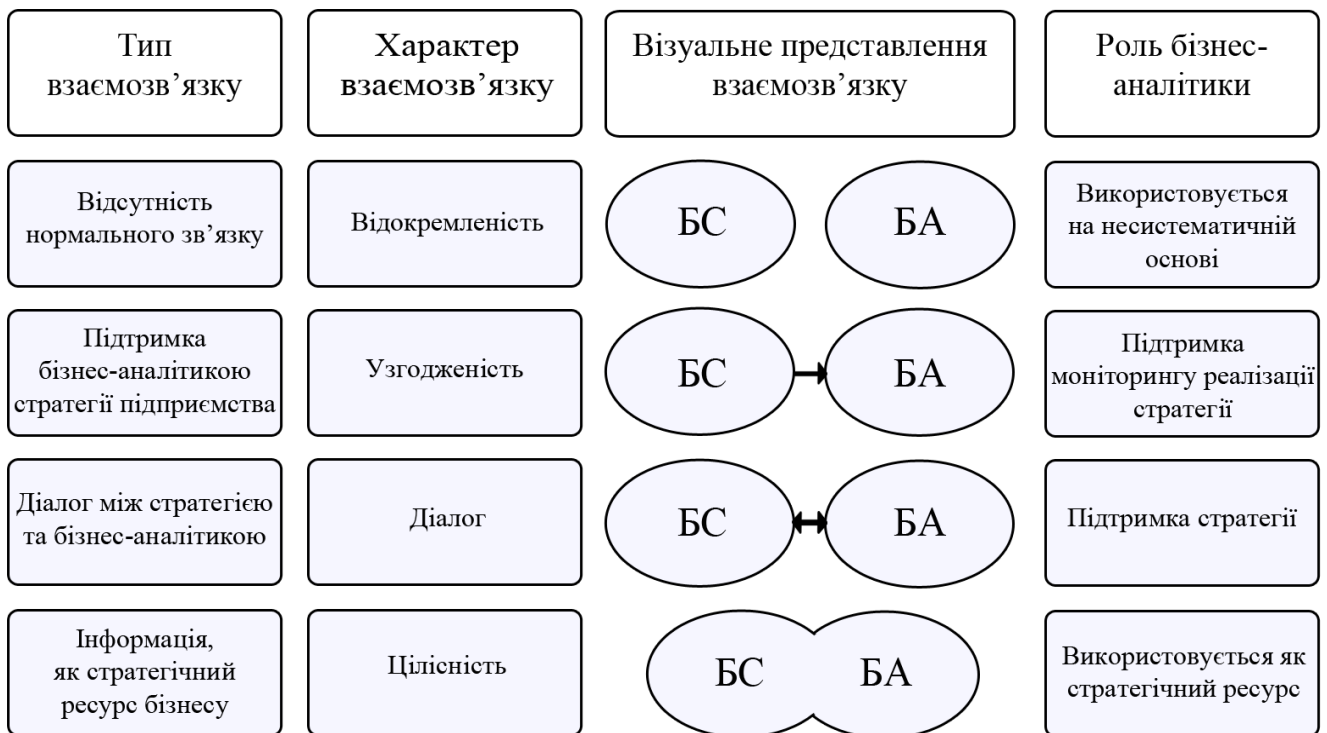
| Тип взаємозв'язку | Характер взаємозв'язку | Візуальне представлення взаємозв'язку | Роль бізнес-аналітики |
|---|---|---|---|
| Відсутність нормального зв'язку | Відокремленість | БС БА | Використовується на несистематичній основі |
| Підтримка бізнес-аналітикою стратегії підприємства | Узгодженість | БС БА | Підтримка моніторингу реалізації стратегії |
| Діалог між стратегією та бізнес-аналітикою | Діалог | БС БА | Підтримка стратегії |
| Інформація, як стратегічний ресурс бізнесу | Цілісність | БС БА | Використовується як стратегічний ресурс |